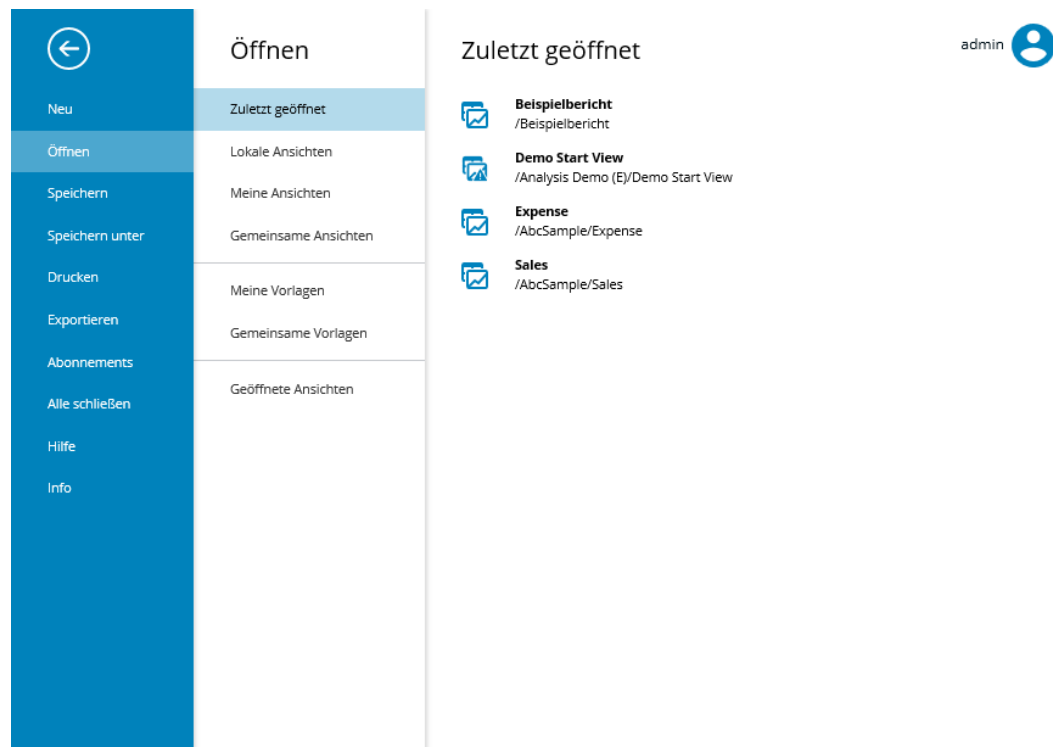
Neu
Öffnen
Speichern
Speichern unter
Drucken
Exportieren
Abonnements
Alle schließen
Hilfe
Info

Öffnen

Zuletzt geöffnet
Lokale Ansichten
Meine Ansichten
Gemeinsame Ansichten
Meine Vorlagen
Gemeinsame Vorlagen
Geöffnete Ansichten

Zuletzt geöffnet

admin

**Beispielbericht**
/Beispielbericht

**Demo Start View**
/Analysis Demo (E)/Demo Start View

**Expense**
/AbcSample/Expense

**Sales**
/AbcSample/Sales